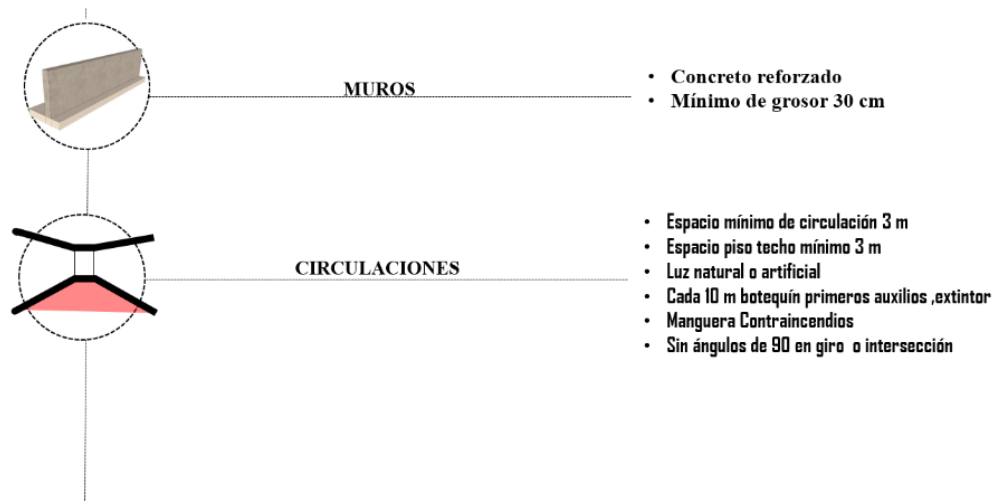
MUROS

- Concreto reforzado
- Mínimo de grosor 30 cm

CIRCULACIONES

- Espacio mínimo de circulación 3 m
- Espacio piso techo mínimo 3 m
- Luz natural o artificial
- Cada 10 m botequín primeros auxilios ,extintor
- Manguera Contraincendios
- Sin ángulos de 90 en giro o intersección